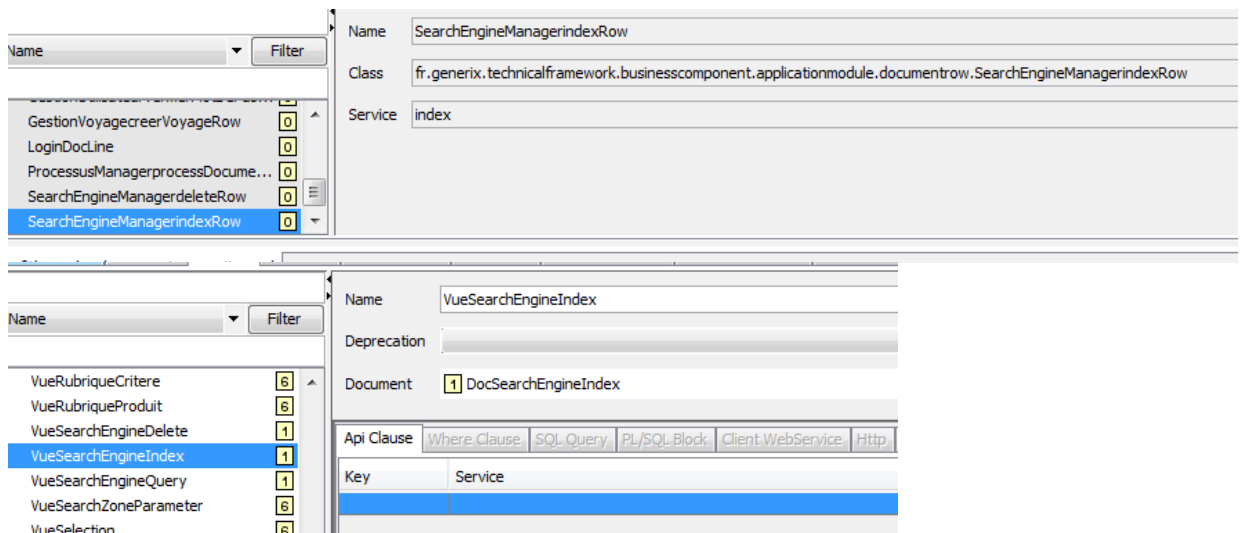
Name ▼ Filter

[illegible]
GestionVoyagecreerVoyageRow 0
LoginDocLine 0
ProcessusManagerprocessDocume... 0
SearchEngineManagerdeleteRow 0
SearchEngineManagerindexRow 0

Name SearchEngineManagerindexRow
Class fr.generix.technicalframework.businesscomponent.applicationmodule.documentrow.SearchEngineManagerindexRow
Service index

Name ▼ Filter

VueRubriqueCritere 6
VueRubriqueProduit 6
VueSearchEngineDelete 1
VueSearchEngineIndex 1
VueSearchEngineQuery 1
VueSearchZoneParameter 6
VueSelection 6

Name VueSearchEngineIndex
Deprecation
Document 1 DocSearchEngineIndex

Api Clause | Where Clause | SQL Query | PL/SQL Block | Client WebService | Http

| Key | Service |
|---|---|
| | |